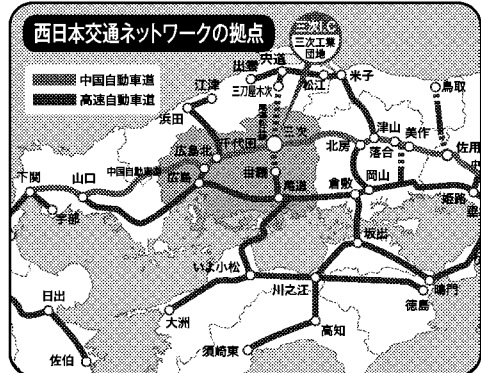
西日本交通ネットワークの拠点

三次I.C.
三次工業団地

中国自動車道
高速自動車道

出雲
宍道
米子
鳥取
松江
江津
三刀屋木次
浜田
津山
美作
佐用
広島北
千代田
三次
北房
落合
下関
山口
中国自動車道
広島
甲奴
尾道
倉敷
岡山
姫路
宇部
坂出
いよ小松
川之江
鳴門
日出
徳島
大洲
高知
須崎東
佐伯